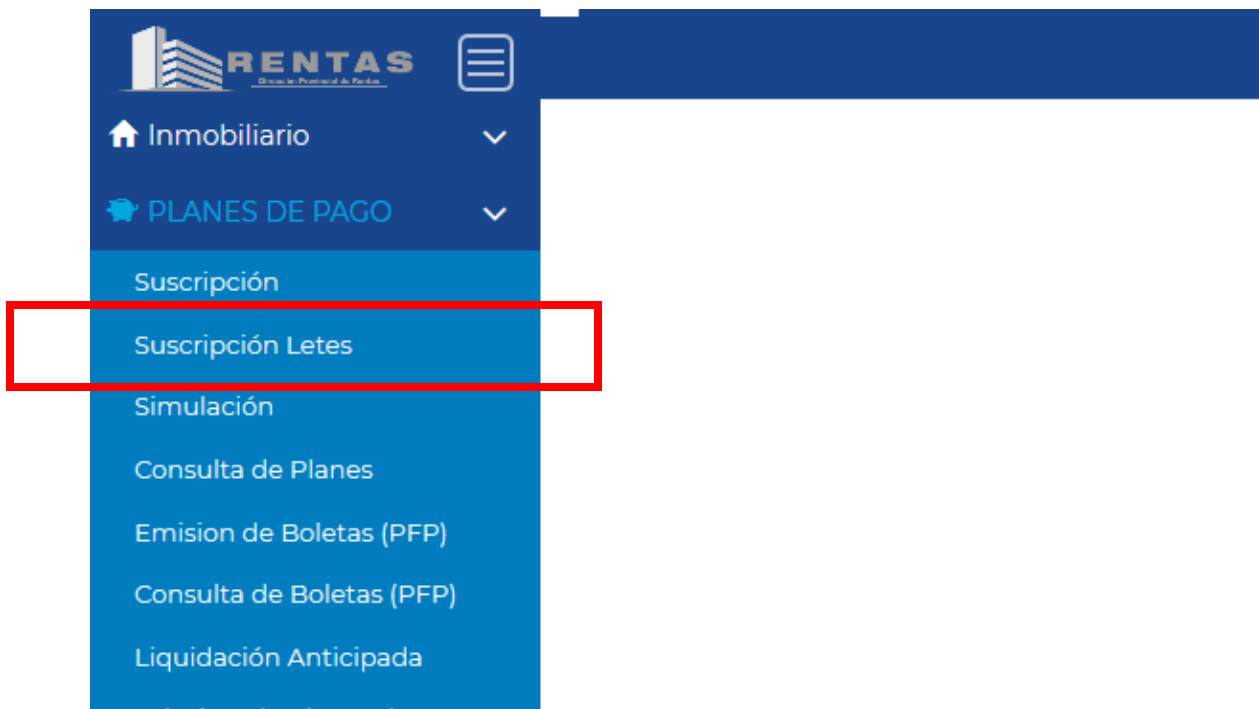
RENTAS
Dirección Provincial de Rentas

Inmobiliario

PLANES DE PAGO

Suscripción

Suscripción Letes

Simulación

Consulta de Planes

Emision de Boletas (PFP)

Consulta de Boletas (PFP)

Liquidación Anticipada

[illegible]